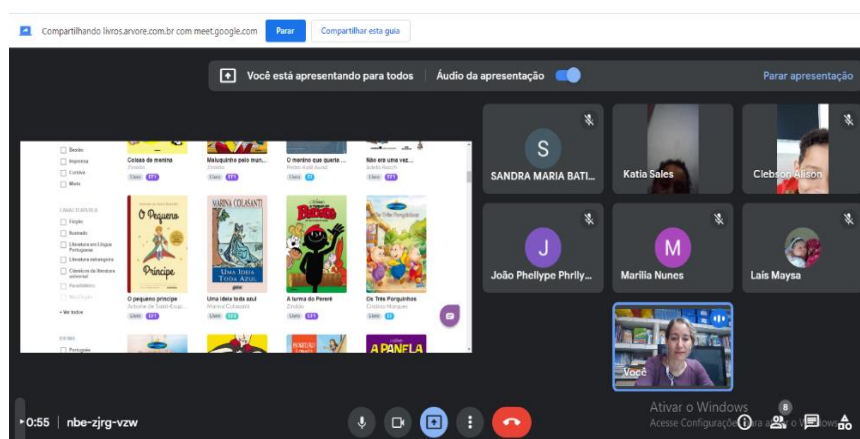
Compartilhando livros.arvore.com.br com meet.google.com Parar Compartilhar esta guia

Você está apresentando para todos | Áudio da apresentação Parar apresentação

Besião
Impressa
Contos
Mais

Literatura
Ficção
Ilustrado
Literatura em Língua Portuguesa
Literatura estrangeira
Clássicos da literatura universal

+ Ver todos

Coisas de menina
Maluquinho pelo mun...
O menino que queria...
Não era uma vez...

O Pequeno Príncipe
MARINA COLASANTI UMA IDEIA TODA AZUL
A PANELA

O pequeno príncipe
Antoine de Saint-Exup...
Uma ideia toda azul
Marina Colasanti
A turma do Pererê
Ziraldo
Os Três Porquinhos

S
SANDRA MARIA BATI...
Katia Sales
Clebson Alison
J
João Phellype Phrlly...
M
Marília Nunes
Laís Maysa
Você

0:55 | nbe-zjrg-vzw

Ativar o Windows
Acesse Configurações para ativar o Windows.
8